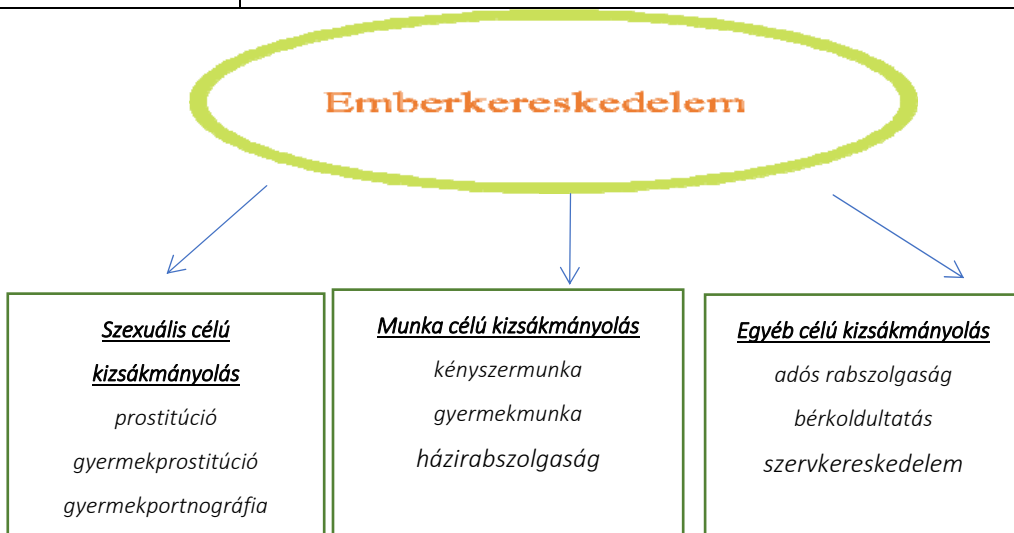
Emberkereskedelem

Szexuális célú kizsákmányolás

prostitúció

gyermekprostitúció

gyermekportnográfia

Munka célú kizsákmányolás

kényszermunka

gyermekmunka

házirabszolgaság

Egyéb célú kizsákmányolás

adós rabszolgaság

bérkoldultatás

szervkereskedelem